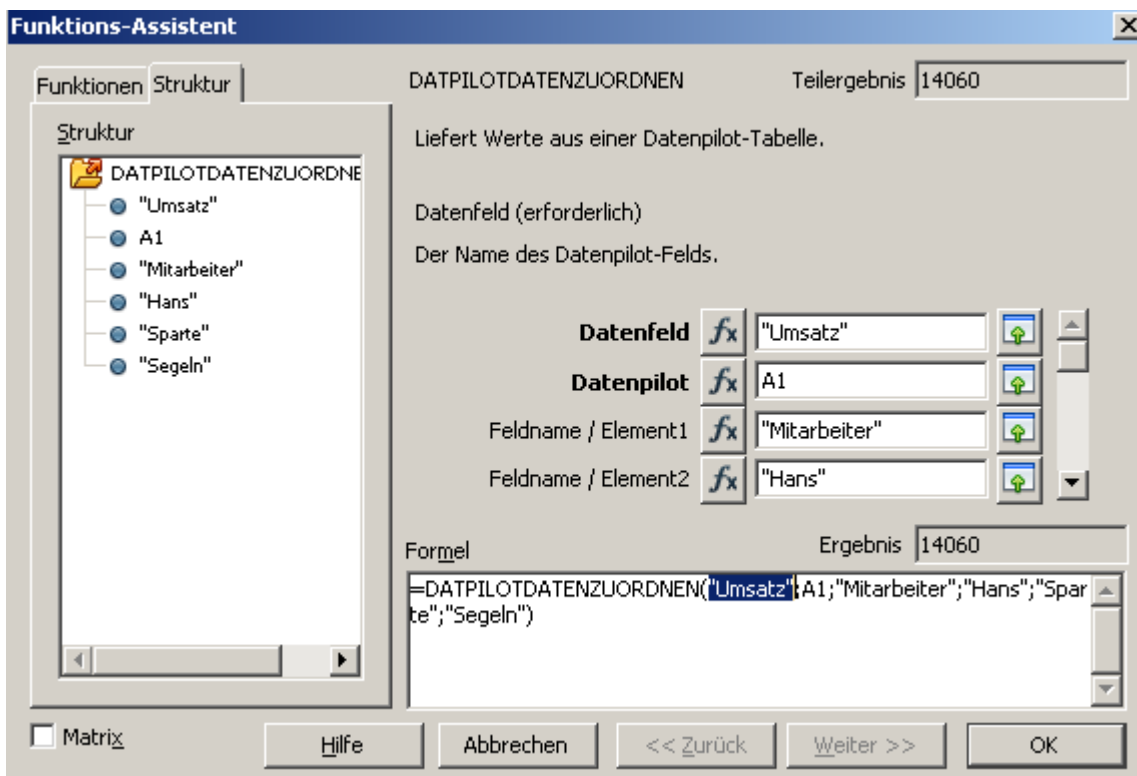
Funktions-Assistent

Funktionen Struktur

Struktur

DATPILOTDATENZUORDNE
"Umsatz"
A1
"Mitarbeiter"
"Hans"
"Sparte"
"Segeln"

DATPILOTDATENZUORDNEN

Teilergebnis 14060

Liefert Werte aus einer Datenpilot-Tabelle.

Datenfeld (erforderlich)

Der Name des Datenpilot-Felds.

Datenfeld $f_x$ "Umsatz"

Datenpilot $f_x$ A1

Feldname / Element1 $f_x$ "Mitarbeiter"

Feldname / Element2 $f_x$ "Hans"

Formel

Ergebnis 14060

=DATPILOTDATENZUORDNEN("Umsatz";A1;"Mitarbeiter";"Hans";"Sparte";"Segeln")

Matrix

Hilfe

Abbrechen

<< Zurück

Weiter >>

OK